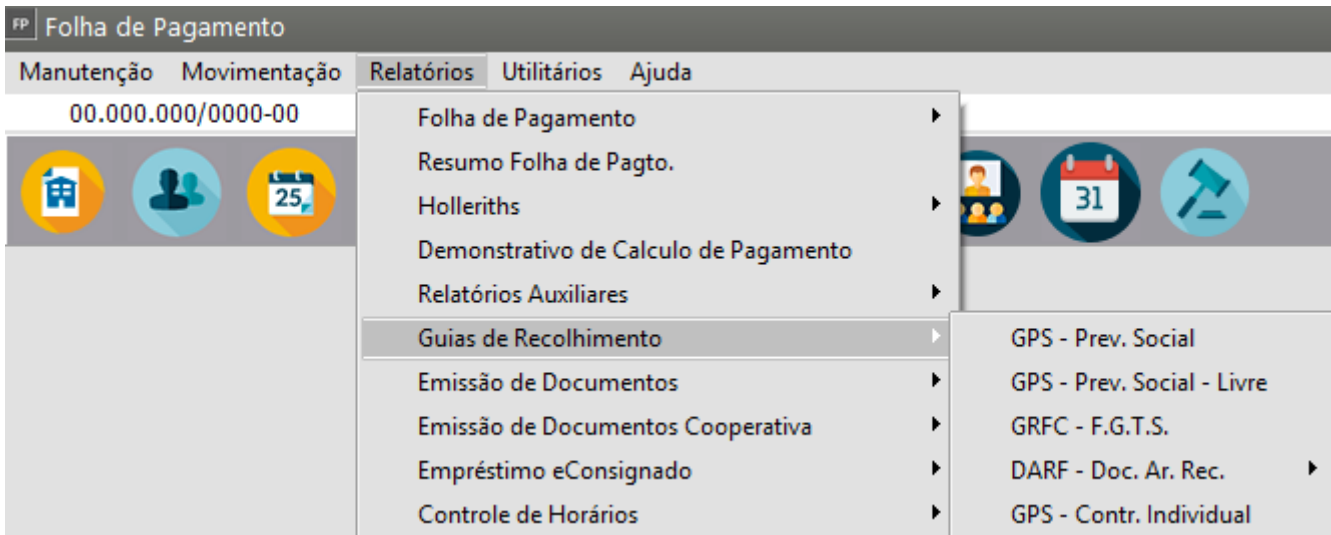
FP Folha de Pagamento

Manutenção Movimentação Relatórios Utilitários Ajuda

00.000.000/0000-00

25

31

Folha de Pagamento
Resumo Folha de Pagto.
Holleriths
Demonstrativo de Calculo de Pagamento
Relatórios Auxiliares
Guias de Recolhimento
Emissão de Documentos
Emissão de Documentos Cooperativa
Empréstimo eConsignado
Controle de Horários

GPS - Prev. Social
GPS - Prev. Social - Livre
GRFC - F.G.T.S.
DARF - Doc. Ar. Rec.
GPS - Contr. Individual